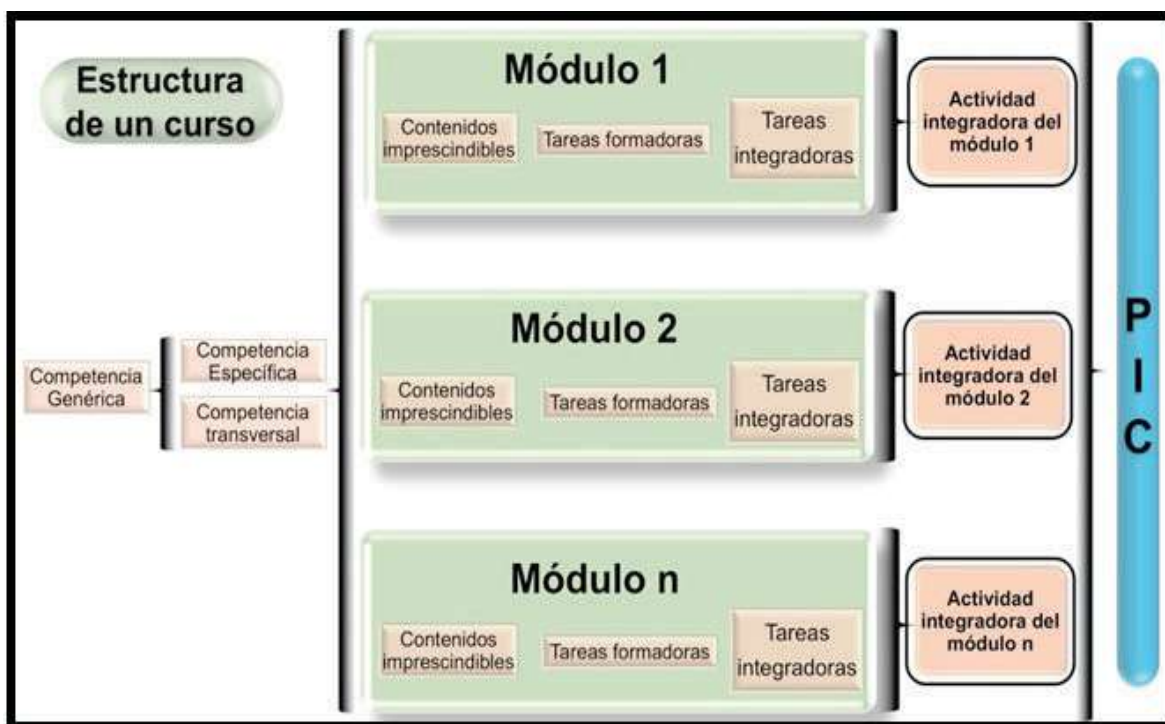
Estructura de un curso

Competencia Genérica

Competencia Específica

Competencia transversal

Módulo 1

Contenidos imprescindibles

Tareas formadoras

Tareas integradoras

Actividad integradora del módulo 1

Módulo 2

Contenidos imprescindibles

Tareas formadoras

Tareas integradoras

Actividad integradora del módulo 2

Módulo n

Contenidos imprescindibles

Tareas formadoras

Tareas integradoras

Actividad integradora del módulo n

P I C